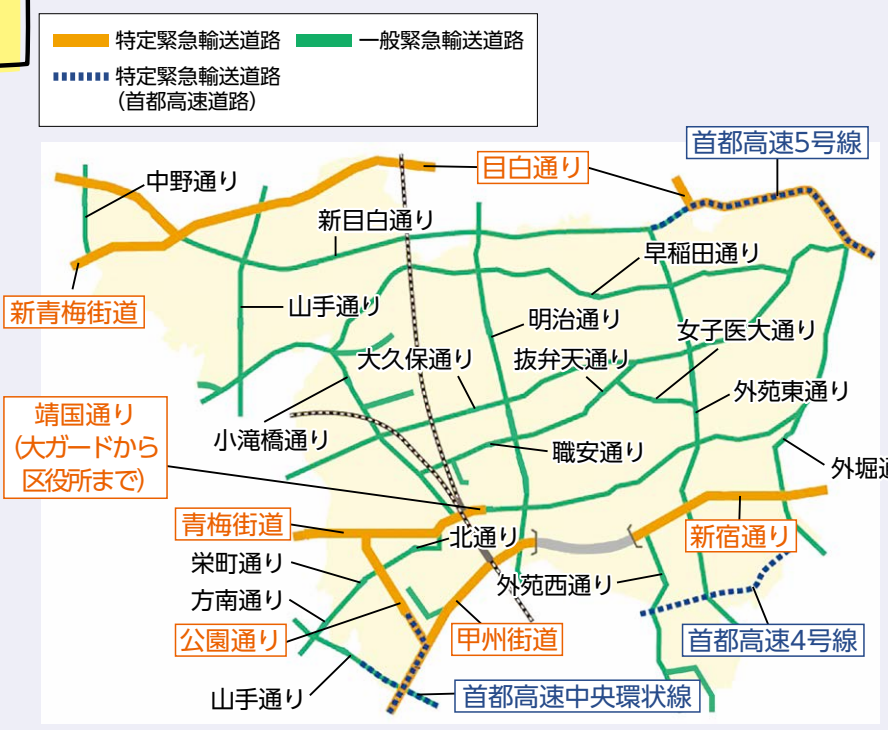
特定緊急輸送道路
一般緊急輸送道路
特定緊急輸送道路
(首都高速道路)

目白通り
首都高速5号線
中野通り
新目白通り
早稲田通り
新青梅街道
山手通り
明治通り
女子医大通り
大久保通り
抜弁天通り
外苑東通り
靖国通り
(大ガードから
区役所まで)
小滝橋通り
職安通り
外堀通
青梅街道
北通り
新宿通り
栄町通り
外苑西通り
方南通り
首都高速4号線
公園通り
甲州街道
山手通り
首都高速中央環状線